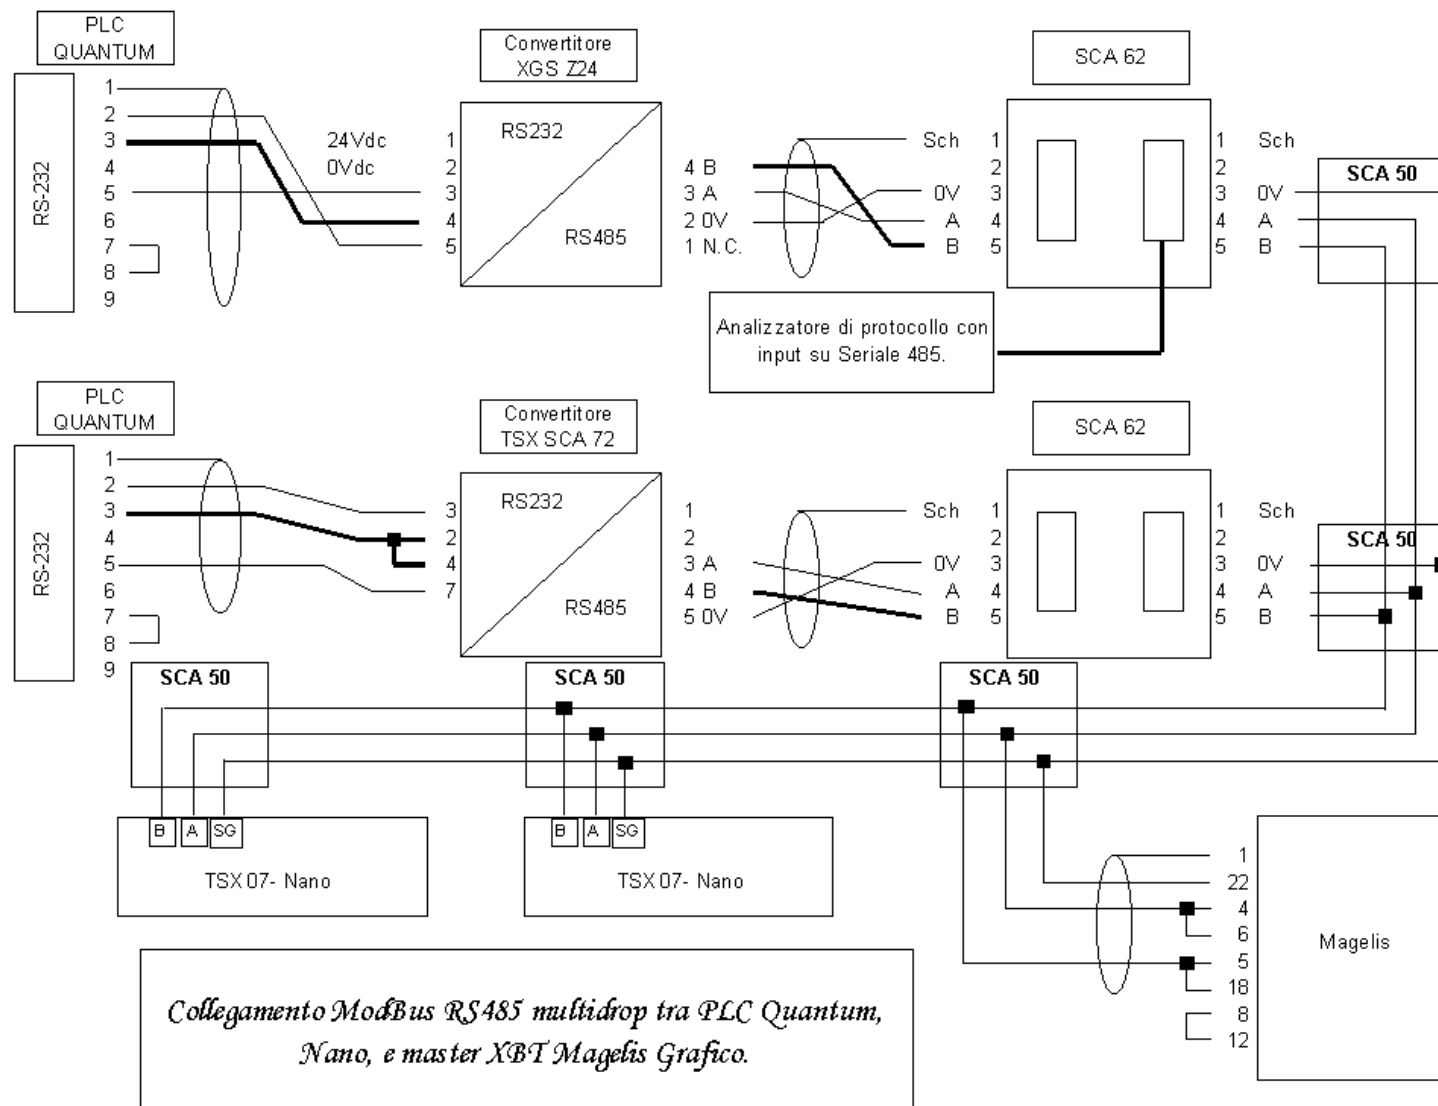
PLC QUANTUM

RS-232

1
2
3
4
5
6
7
8
9

24Vdc
0Vdc

Convertitore XGS Z24

1
2
3
4
5

RS232

RS485

4 B
3 A
2 0V
1 N.C.

Sch
0V
A
B

SCA 62

1
2
3
4
5

1 Sch
2
3 0V
4 A
5 B

SCA 50

Analizzatore di protocollo con input su Seriale 485.

PLC QUANTUM

RS-232

1
2
3
4
5
6
7
8
9

Convertitore TSX SCA 72

3
2
4
7

RS232

RS485

1
2
3 A
4 B
5 0V

Sch
0V
A
B

SCA 62

1
2
3
4
5

1 Sch
2
3 0V
4 A
5 B

SCA 50

SCA 50

SCA 50

SCA 50

B A SG

TSX 07- Nano

B A SG

TSX 07- Nano

1
22
4
6
5
18
8
12

Magelis

Collegamento ModBus RS485 multidrop tra PLC Quantum, Nano, e master XBT Magelis Grafico.